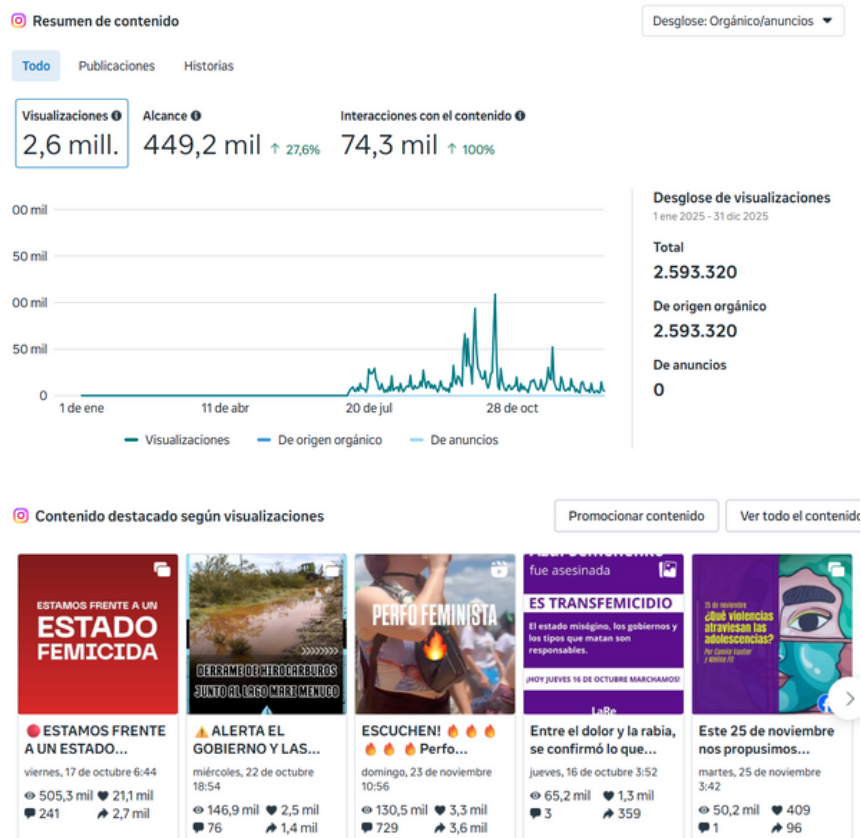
Resumen de contenido

Desglose: Orgánico/anuncios

Todo
Publicaciones
Historias

Visualizaciones
2,6 mill.
Alcance
449,2 mil ↑ 27,6%
Interacciones con el contenido
74,3 mil ↑ 100%

00 mil
50 mil
00 mil
50 mil
0
1 de ene
11 de abr
20 de jul
28 de oct

Visualizaciones
De origen orgánico
De anuncios

Desglose de visualizaciones
1 ene 2025 - 31 dic 2025
Total
2.593.320
De origen orgánico
2.593.320
De anuncios
0

Contenido destacado según visualizaciones

Promocionar contenido
Ver todo el contenido

ESTAMOS FRENTE A UN
ESTADO
FEMICIDA
ESTAMOS FRENTE A UN ESTADO...
viernes, 17 de octubre 6:44
505,3 mil
21,1 mil
241
2,7 mil

DERRAME DE HIDROCARBUROS JUNTO AL LAGO MARI MENUCO
ALERTA EL GOBIERNO Y LAS...
miércoles, 22 de octubre 18:54
146,9 mil
2,5 mil
76
1,4 mil

PERFO FEMINISTA
ESCUCHEN! 🔥🔥🔥 🔥🔥🔥 Perfo...
domingo, 23 de noviembre 10:56
130,5 mil
3,3 mil
729
3,6 mil

fue asesinada
ES TRANSFEMICIDIO
El estado misógino, los gobiernos y los tipos que matan son responsables.
¡HOY JUEVES 16 DE OCTUBRE MARCHAMOS!
LaBe
Entre el dolor y la rabia, se confirmó lo que...
jueves, 16 de octubre 3:52
65,2 mil
1,3 mil
3
359

25 de noviembre
¿Qué violencias atraviesan las adolescencias?
Este 25 de noviembre nos propusimos...
martes, 25 de noviembre 3:42
50,2 mil
409
1
96